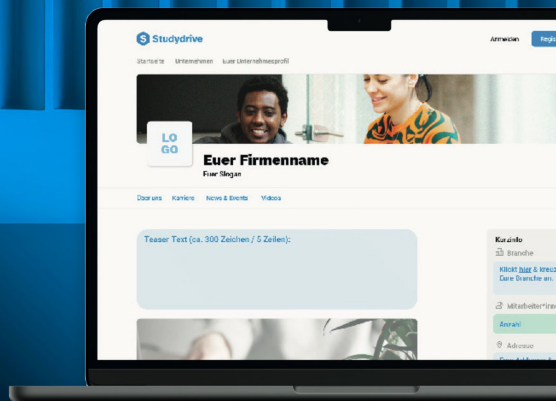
Studydrive

Anmelden Regis

Startseite Unternehmen Euer Unternehmensprofil

LO GO

Euer Firmenname

Euer Slogan

Über uns Karriere News & Events Videos

Teaser Text (ca. 300 Zeichen / 5 Zeilen):

Kurzinfo

Branche

Klickt hier & kreuzt Eure Branche an.

Mitarbeiter*innen

Anzahl

Adresse